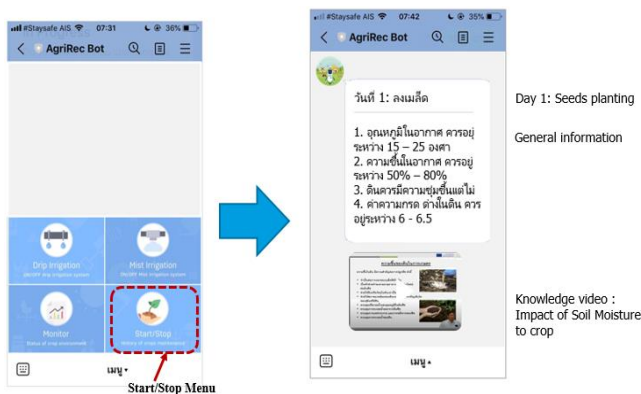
#Staysafe AIS 07:31 36%
< AgriRec Bot

Drip Irrigation
On/Off drip irrigation system

Mist Irrigation
On/Off Mist irrigation system

Monitor
Status of crop environment

Start/Stop
History of crop maintenance

เมนู ▾

Start/Stop Menu

#Staysafe AIS 07:42 35%
< AgriRec Bot

วันที่ 1: ลงเมล็ด

1. อุณหภูมิในอากาศ ควรอยู่ระหว่าง 15 – 25 องศา
2. ความชื้นในอากาศ ควรอยู่ระหว่าง 50% – 80%
3. ดินควรมีความชุ่มชื้นแต่ไม่
4. ค่าความกรด ด่างในดิน ควรอยู่ระหว่าง 6 - 6.5

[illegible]

เมนู ▾

Day 1: Seeds planting

General information

Knowledge video : Impact of Soil Moisture to crop